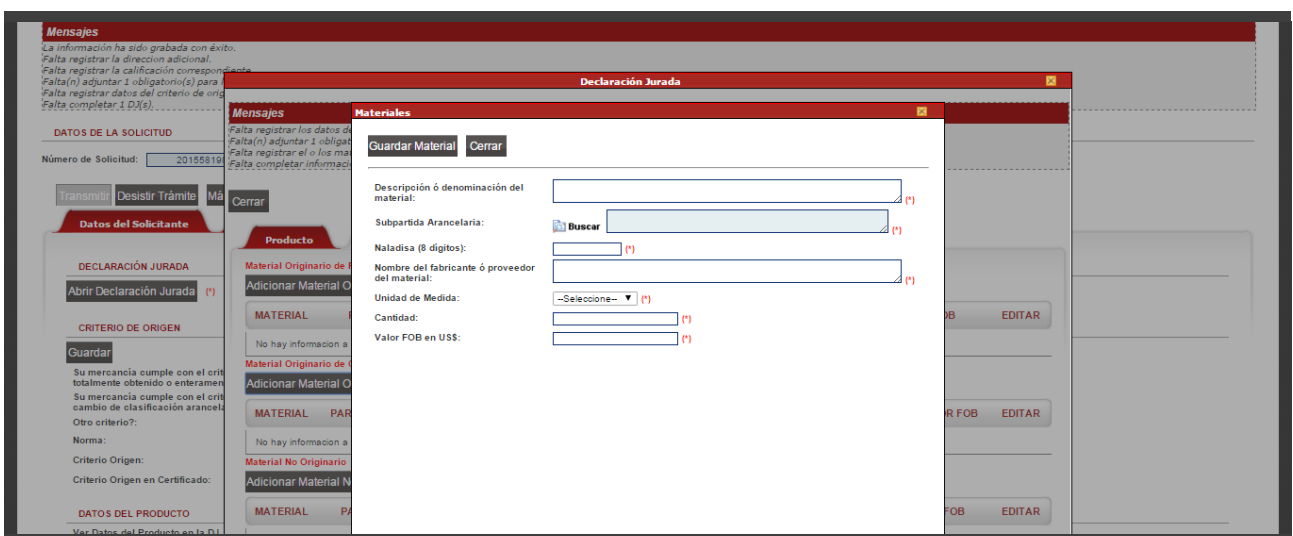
Mensajes
La información ha sido grabada con éxito.
Falta registrar la direccion adicional.
Falta registrar la calificación correspondiente
Falta(n) adjuntar 1 obligatorio(s) para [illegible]
Falta registrar datos del criterio de orig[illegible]
Falta completar 1 DJ(s).

DATOS DE LA SOLICITUD

Número de Solicitud: 201558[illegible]

Transmitir Desistir Trámite Má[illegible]

Datos del Solicitante

DECLARACIÓN JURADA
Abrir Declaración Jurada (*)

CRITERIO DE ORIGEN
Guardar
Su mercancía cumple con el crit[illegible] totalmente obtenido o enteramen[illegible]
Su mercancía cumple con el crit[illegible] cambio de clasificación arancela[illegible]
Otro criterio?:
Norma:
Criterio Origen:
Criterio Origen en Certificado:

DATOS DEL PRODUCTO
Ver Datos del Producto en la DJ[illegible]

Declaración Jurada

Mensajes
Falta registrar los datos de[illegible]
Falta(n) adjuntar 1 obligat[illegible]
Falta registrar el o los ma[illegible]
Falta completar informaci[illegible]

Cerrar

Producto
Material Originario de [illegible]
Adicionar Material O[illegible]
MATERIAL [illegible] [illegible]OB EDITAR
No hay informacion a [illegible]
Material Originario de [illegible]
Adicionar Material O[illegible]
MATERIAL PAR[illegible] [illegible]OR FOB EDITAR
No hay informacion a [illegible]
Material No Originario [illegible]
Adicionar Material N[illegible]
MATERIAL PA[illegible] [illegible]FOB EDITAR

Materiales
Guardar Material Cerrar
Descripción ó denominación del material: (*)
Subpartida Arancelaria: Buscar (*)
Naladisa (8 dígitos): (*)
Nombre del fabricante ó proveedor del material: (*)
Unidad de Medida: --Seleccione-- (*)
Cantidad: (*)
Valor FOB en US$: (*)